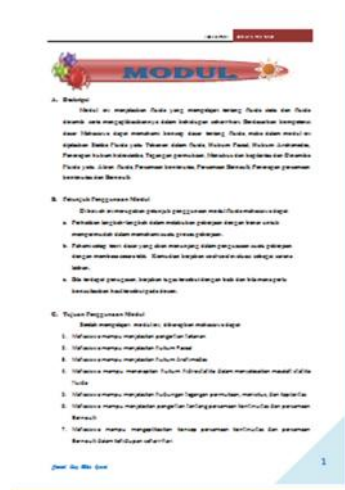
MODUL

A. Deskripsi

Modul ini menjelaskan fluida yang mengkaji tentang fluida statis dan fluida dinamis serta mengaplikasikannya dalam kehidupan sehari-hari. Berdasarkan kompetensi dasar Mahasiswa dapat memahami konsep dasar tentang fluida, maka dalam modul ini dijelaskan Statika Fluida yaitu Tekanan dalam fluida, Hukum Pascal, Hukum Archimedes, Penerapan hukum Archimedes, Tegangan permukaan, Meniskus dan kapilaritas dan Dinamika Fluida yaitu Aliran fluida Persamaan kontinuitas, Persamaan Bernoulli, Penerapan persamaan kontinuitas dan Bernoulli.

B. Petunjuk Penggunaan Modul

Dibawah ini merupakan petunjuk penggunaan modul fluida mahasiswa sebagai:

a. Perhatikan langkah-langkah dalam melakukan pekerjaan dengan benar untuk mempermudah dalam memahami suatu proses pekerjaan.

b. Pahami setiap teori dasar yang akan menunjang dalam penguasaan suatu pekerjaan dengan membaca secara teliti. Kemudian kerjakan evaluasi-evaluasi sebagai sarana latihan.

c. Bila terdapat penugasan, kerjakan tugas tersebut dengan baik dan bila mana perlu konsultasikan hasil tersebut pada dosen.

C. Tujuan Penggunaan Modul

Setelah mempelajari modul ini, diharapkan mahasiswa dapat:

1. Mahasiswa mampu menjelaskan pengertian tekanan

2. Mahasiswa mampu menjelaskan hukum Pascal

3. Mahasiswa mampu menjelaskan hukum Archimedes

4. Mahasiswa mampu menerapkan hukum Archimedes dalam menyelesaikan masalah statika fluida

5. Mahasiswa mampu menjelaskan hubungan tegangan permukaan, meniskus, dan kapilaritas

6. Mahasiswa mampu menjelaskan pengertian tentang persamaan kontinuitas dan persamaan Bernoulli

7. Mahasiswa mampu mengaplikasikan konsep persamaan kontinuitas dan persamaan Bernoulli dalam kehidupan sehari-hari

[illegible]

1